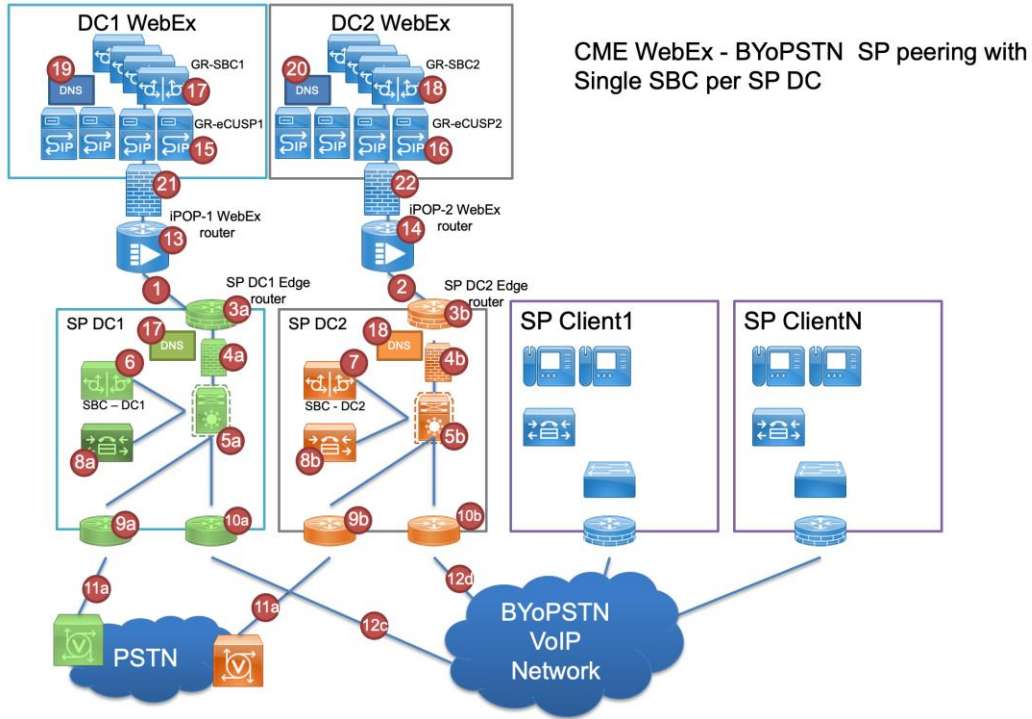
DC1 WebEx

DC2 WebEx

CME WebEx - BYoPSTN SP peering with Single SBC per SP DC

19
DNS
GR-SBC1
17
GR-eCUSP1
15
21
iPOP-1 WebEx router
13
1
SP DC1 Edge router
3a

20
DNS
GR-SBC2
18
GR-eCUSP2
16
22
iPOP-2 WebEx router
14
2
SP DC2 Edge router
3b

SP DC1
17
DNS
6
SBC – DC1
4a
5a
8a
9a
10a

SP DC2
18
DNS
7
SBC - DC2
4b
5b
8b
9b
10b

SP Client1

SP ClientN

11a
11a
12c
12d

PSTN

BYoPSTN VoIP Network